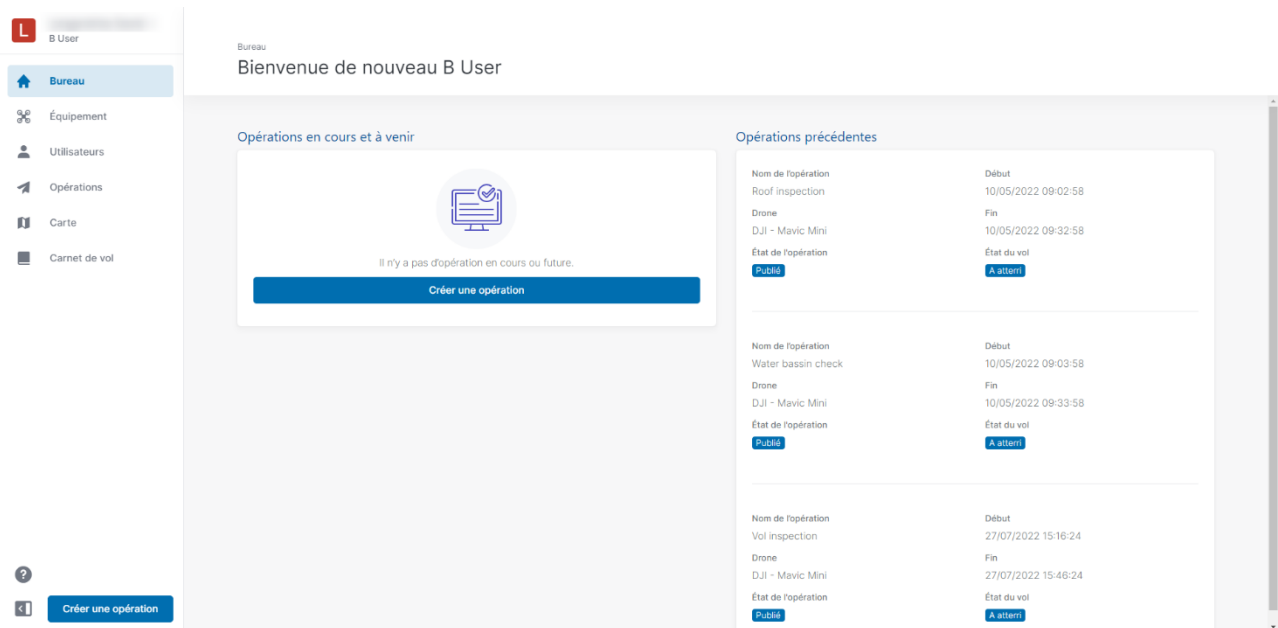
L
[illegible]
B User

Bureau
Équipement
Utilisateurs
Opérations
Carte
Carnet de vol

Créer une opération

Bureau
Bienvenue de nouveau B User

Opérations en cours et à venir

Il n'y a pas d'opération en cours ou future.

Créer une opération

Opérations précédentes

Nom de l'opération
Roof inspection
Début
10/05/2022 09:02:58
Drone
DJI - Mavic Mini
Fin
10/05/2022 09:32:58
État de l'opération
Publié
État du vol
A atterri

Nom de l'opération
Water bassin check
Début
10/05/2022 09:03:58
Drone
DJI - Mavic Mini
Fin
10/05/2022 09:33:58
État de l'opération
Publié
État du vol
A atterri

Nom de l'opération
Vol inspection
Début
27/07/2022 15:16:24
Drone
DJI - Mavic Mini
Fin
27/07/2022 15:46:24
État de l'opération
Publié
État du vol
A atterri